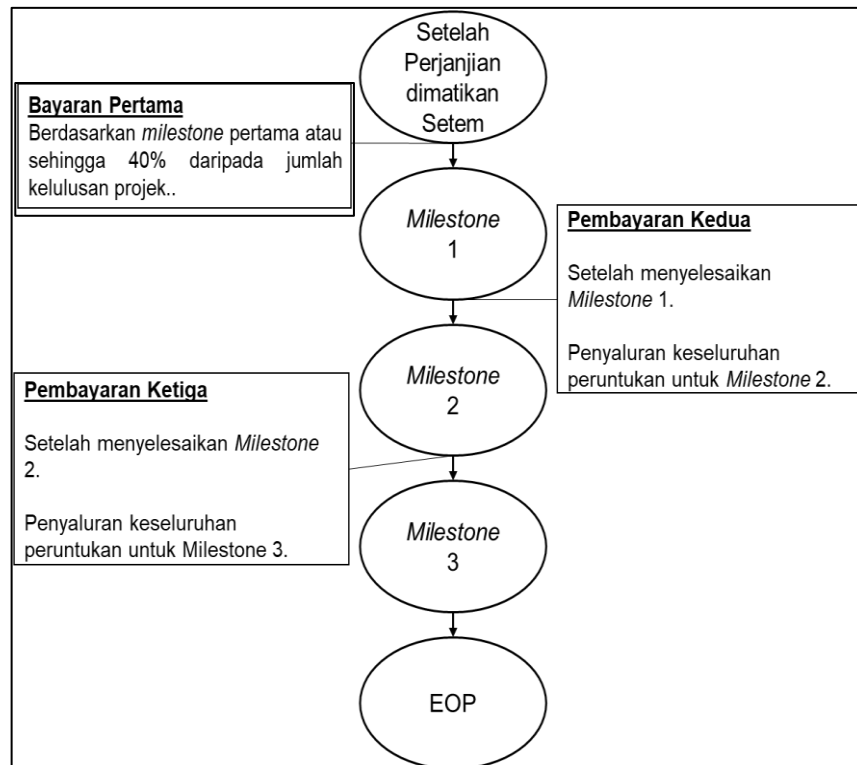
Setelah Perjanjian dimatikan Setem

Bayaran Pertama
Berdasarkan milestone pertama atau sehingga 40% daripada jumlah kelulusan projek..

Milestone 1

Pembayaran Kedua

Setelah menyelesaikan Milestone 1.

Penyaluran keseluruhan peruntukan untuk Milestone 2.

Milestone 2

Pembayaran Ketiga

Setelah menyelesaikan Milestone 2.

Penyaluran keseluruhan peruntukan untuk Milestone 3.

Milestone 3

EOP